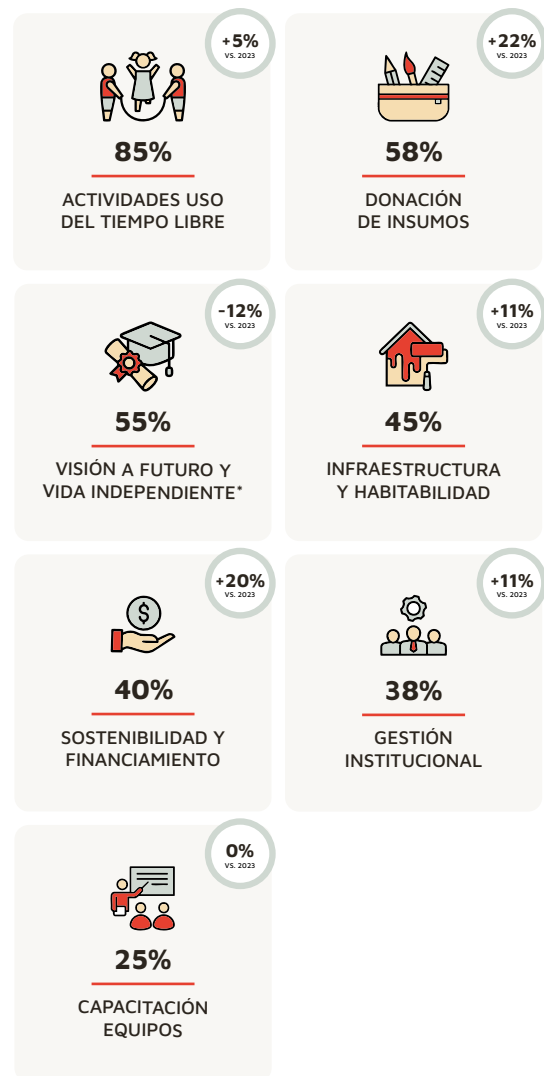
+5%
VS. 2023

85%

ACTIVIDADES USO DEL TIEMPO LIBRE

+22%
VS. 2023

58%

DONACIÓN DE INSUMOS

-12%
VS. 2023

55%

VISIÓN A FUTURO Y VIDA INDEPENDIENTE*

+11%
VS. 2023

45%

INFRAESTRUCTURA Y HABITABILIDAD

+20%
VS. 2023

40%

SOSTENIBILIDAD Y FINANCIAMIENTO

+11%
VS. 2023

38%

GESTIÓN INSTITUCIONAL

0%
VS. 2023

25%

CAPACITACIÓN EQUIPOS